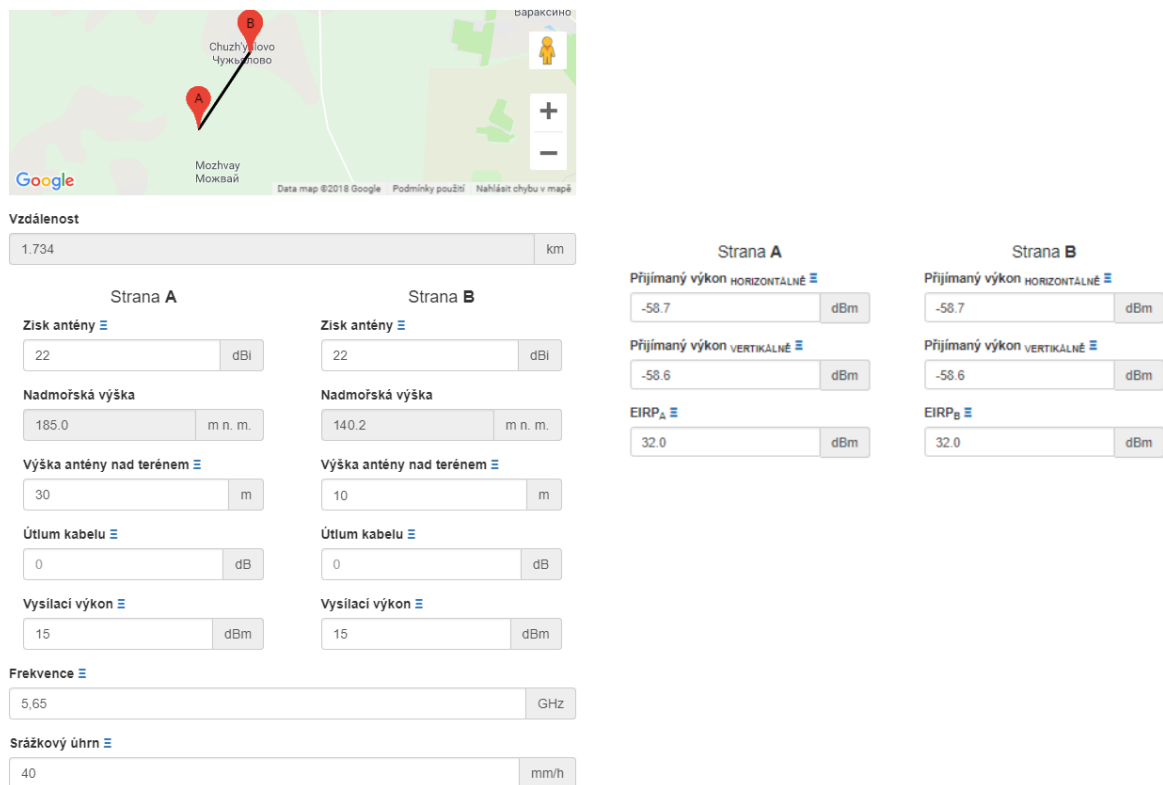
Вараксино
B
Chuzh'yakovo
Чужьяково
A
Mozhvay
Можвай
Google
Data map ©2018 Google Podmínky použití Nahlásit chybu v mapě

Vzdálenost
1.734 km

Strana A
Zisk antény
22 dBi
Nadmořská výška
185.0 m n. m.
Výška antény nad terénem
30 m
Útlum kabelu
0 dB
Vysílací výkon
15 dBm

Strana B
Zisk antény
22 dBi
Nadmořská výška
140.2 m n. m.
Výška antény nad terénem
10 m
Útlum kabelu
0 dB
Vysílací výkon
15 dBm

Frekvence
5,65 GHz

Srážkový úhrn
40 mm/h

Strana A
Přijímaný výkon HORIZONTÁLNĚ
-58.7 dBm
Přijímaný výkon VERTIKÁLNĚ
-58.6 dBm
EIRP$_A$
32.0 dBm

Strana B
Přijímaný výkon HORIZONTÁLNĚ
-58.7 dBm
Přijímaný výkon VERTIKÁLNĚ
-58.6 dBm
EIRP$_B$
32.0 dBm